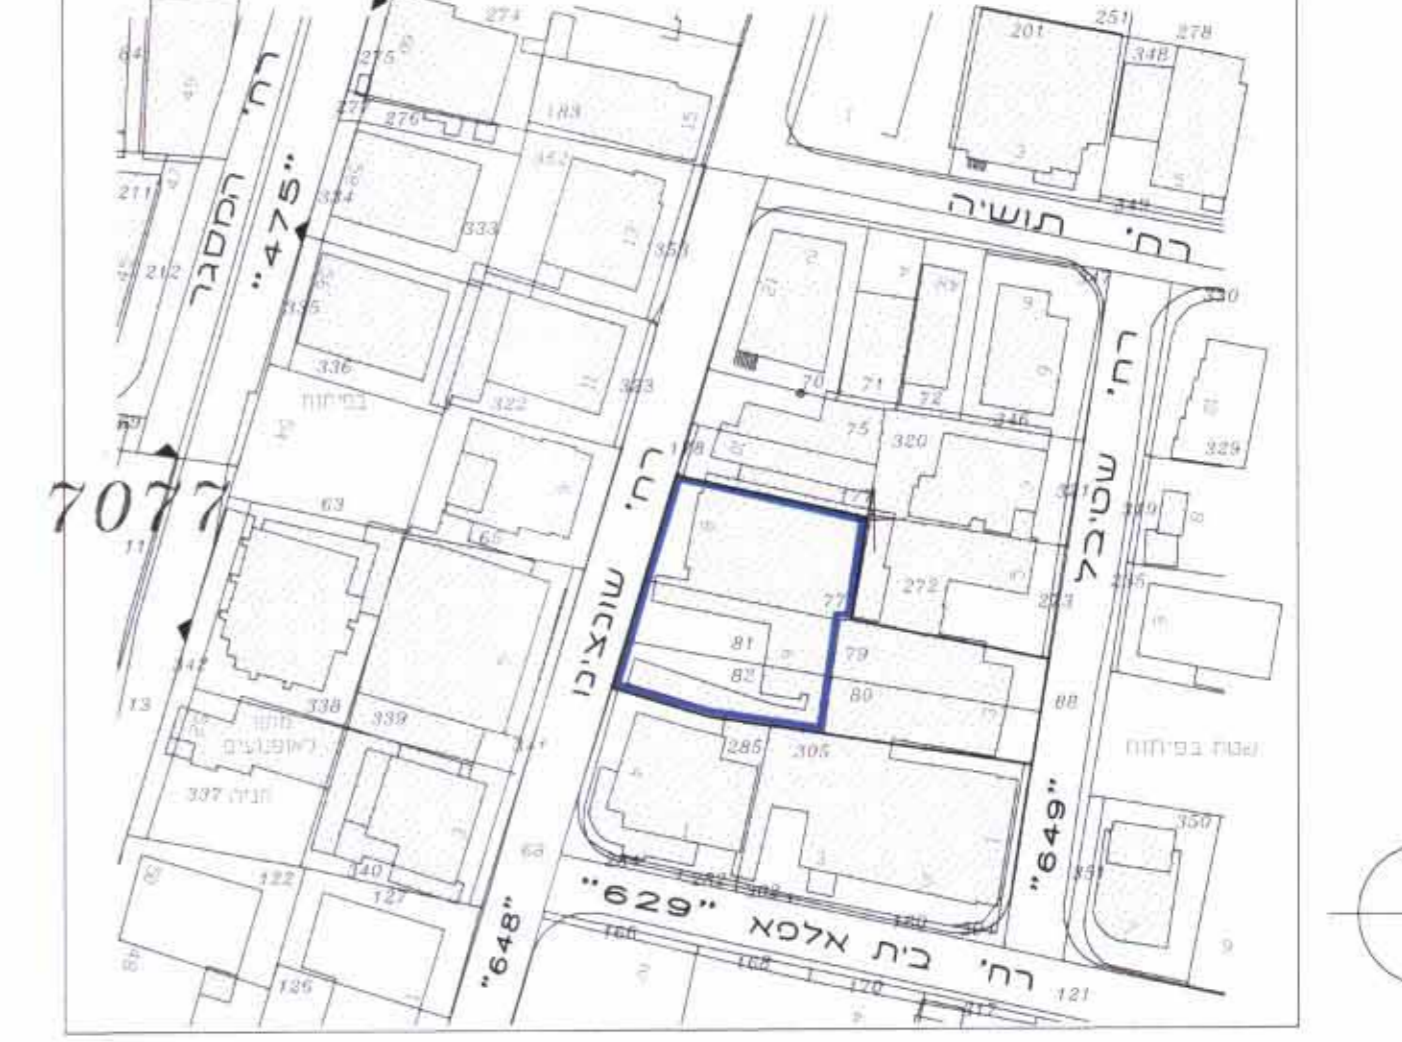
274
201
251
278
348
64
275
183
277
276
15
1
452
3
211
רח' המסגר
"475"
334
333
13
353
רח' תושיה
212
335
330
רח' שביל
336
בפיתוח
322
323
11
329
70
71
72
75
320
346
198
רח' שונצינו
7077
63
65
321
289
272
223
235
77
81
82
79
80
342
13
338
339
מחסן לאופנועים
88
285
305
שטח בפיתוח
337 חניה
"649"
350
63
351
340
122
127
282
302
"629"
רח' בית אלפא
"648"
166
168
170
125
121
217
9